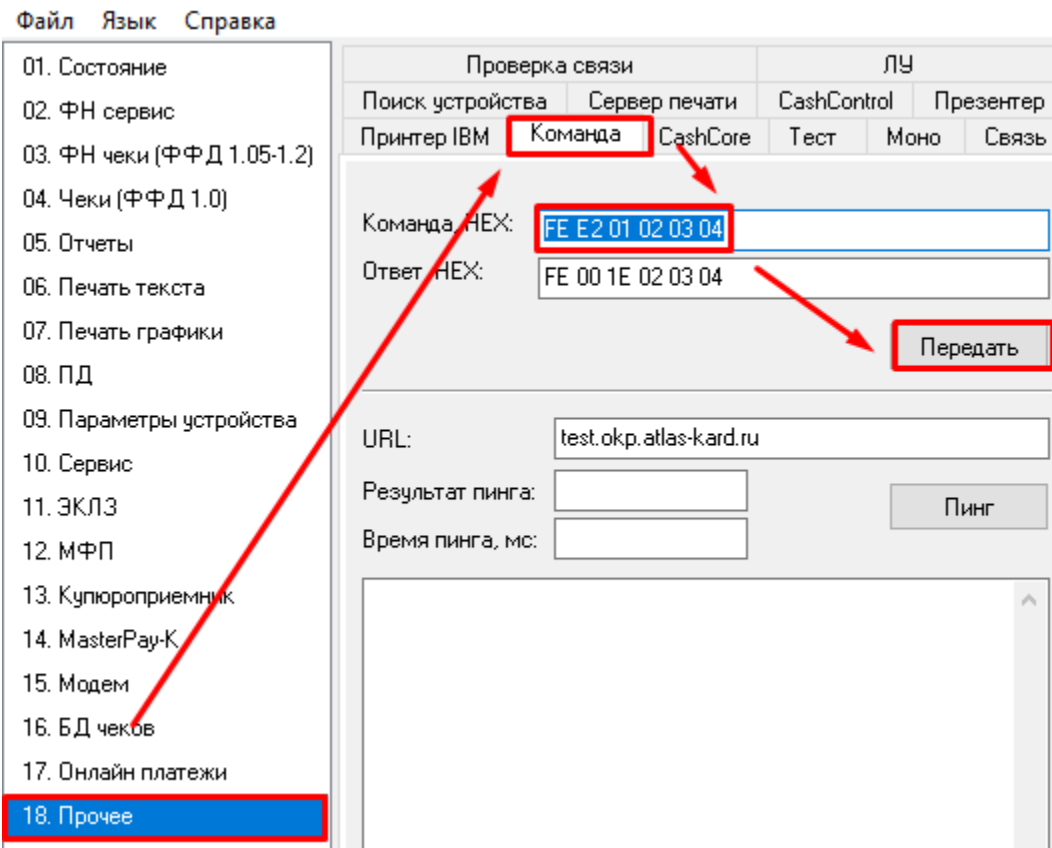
Файл Язык Справка

01. Состояние
02. ФН сервис
03. ФН чеки (ФФД 1.05-1.2)
04. Чеки (ФФД 1.0)
05. Отчеты
06. Печать текста
07. Печать графики
08. ПД
09. Параметры устройства
10. Сервис
11. ЭКЛЗ
12. МФП
13. Купюроприемник
14. MasterPay-K
15. Модем
16. БД чеков
17. Онлайн платежи
18. Прочее

Проверка связи
ЛУ
Поиск устройства
Сервер печати
CashControl
Презентер
Принтер IBM
Команда
CashCore
Тест
Моно
Связь

Команда, HEX:
FE E2 01 02 03 04
Ответ, HEX:
FE 00 1E 02 03 04
Передать

URL:
test.okp.atlas-kard.ru
Результат пинга:
Время пинга, мс:
Пинг